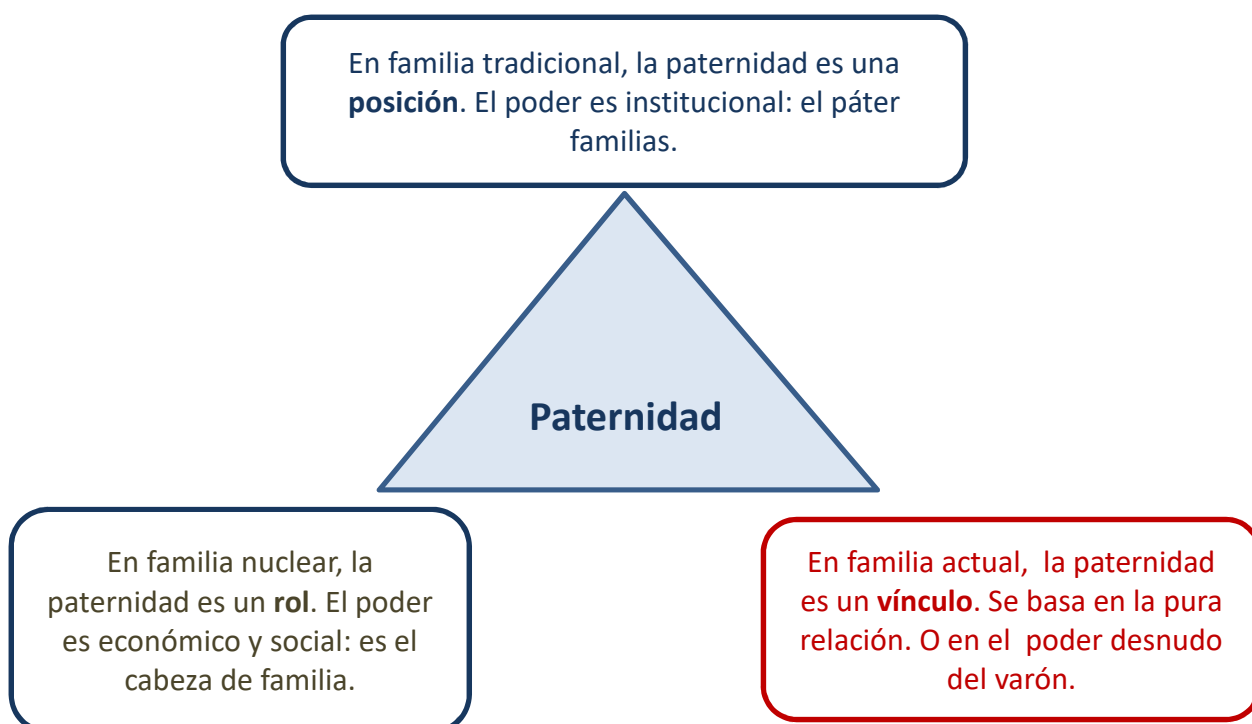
En familia tradicional, la paternidad es una **posición**. El poder es institucional: el páter familias.

Paternidad

En familia nuclear, la paternidad es un **rol**. El poder es económico y social: es el cabeza de familia.

En familia actual, la paternidad es un **vínculo**. Se basa en la pura relación. O en el poder desnudo del varón.